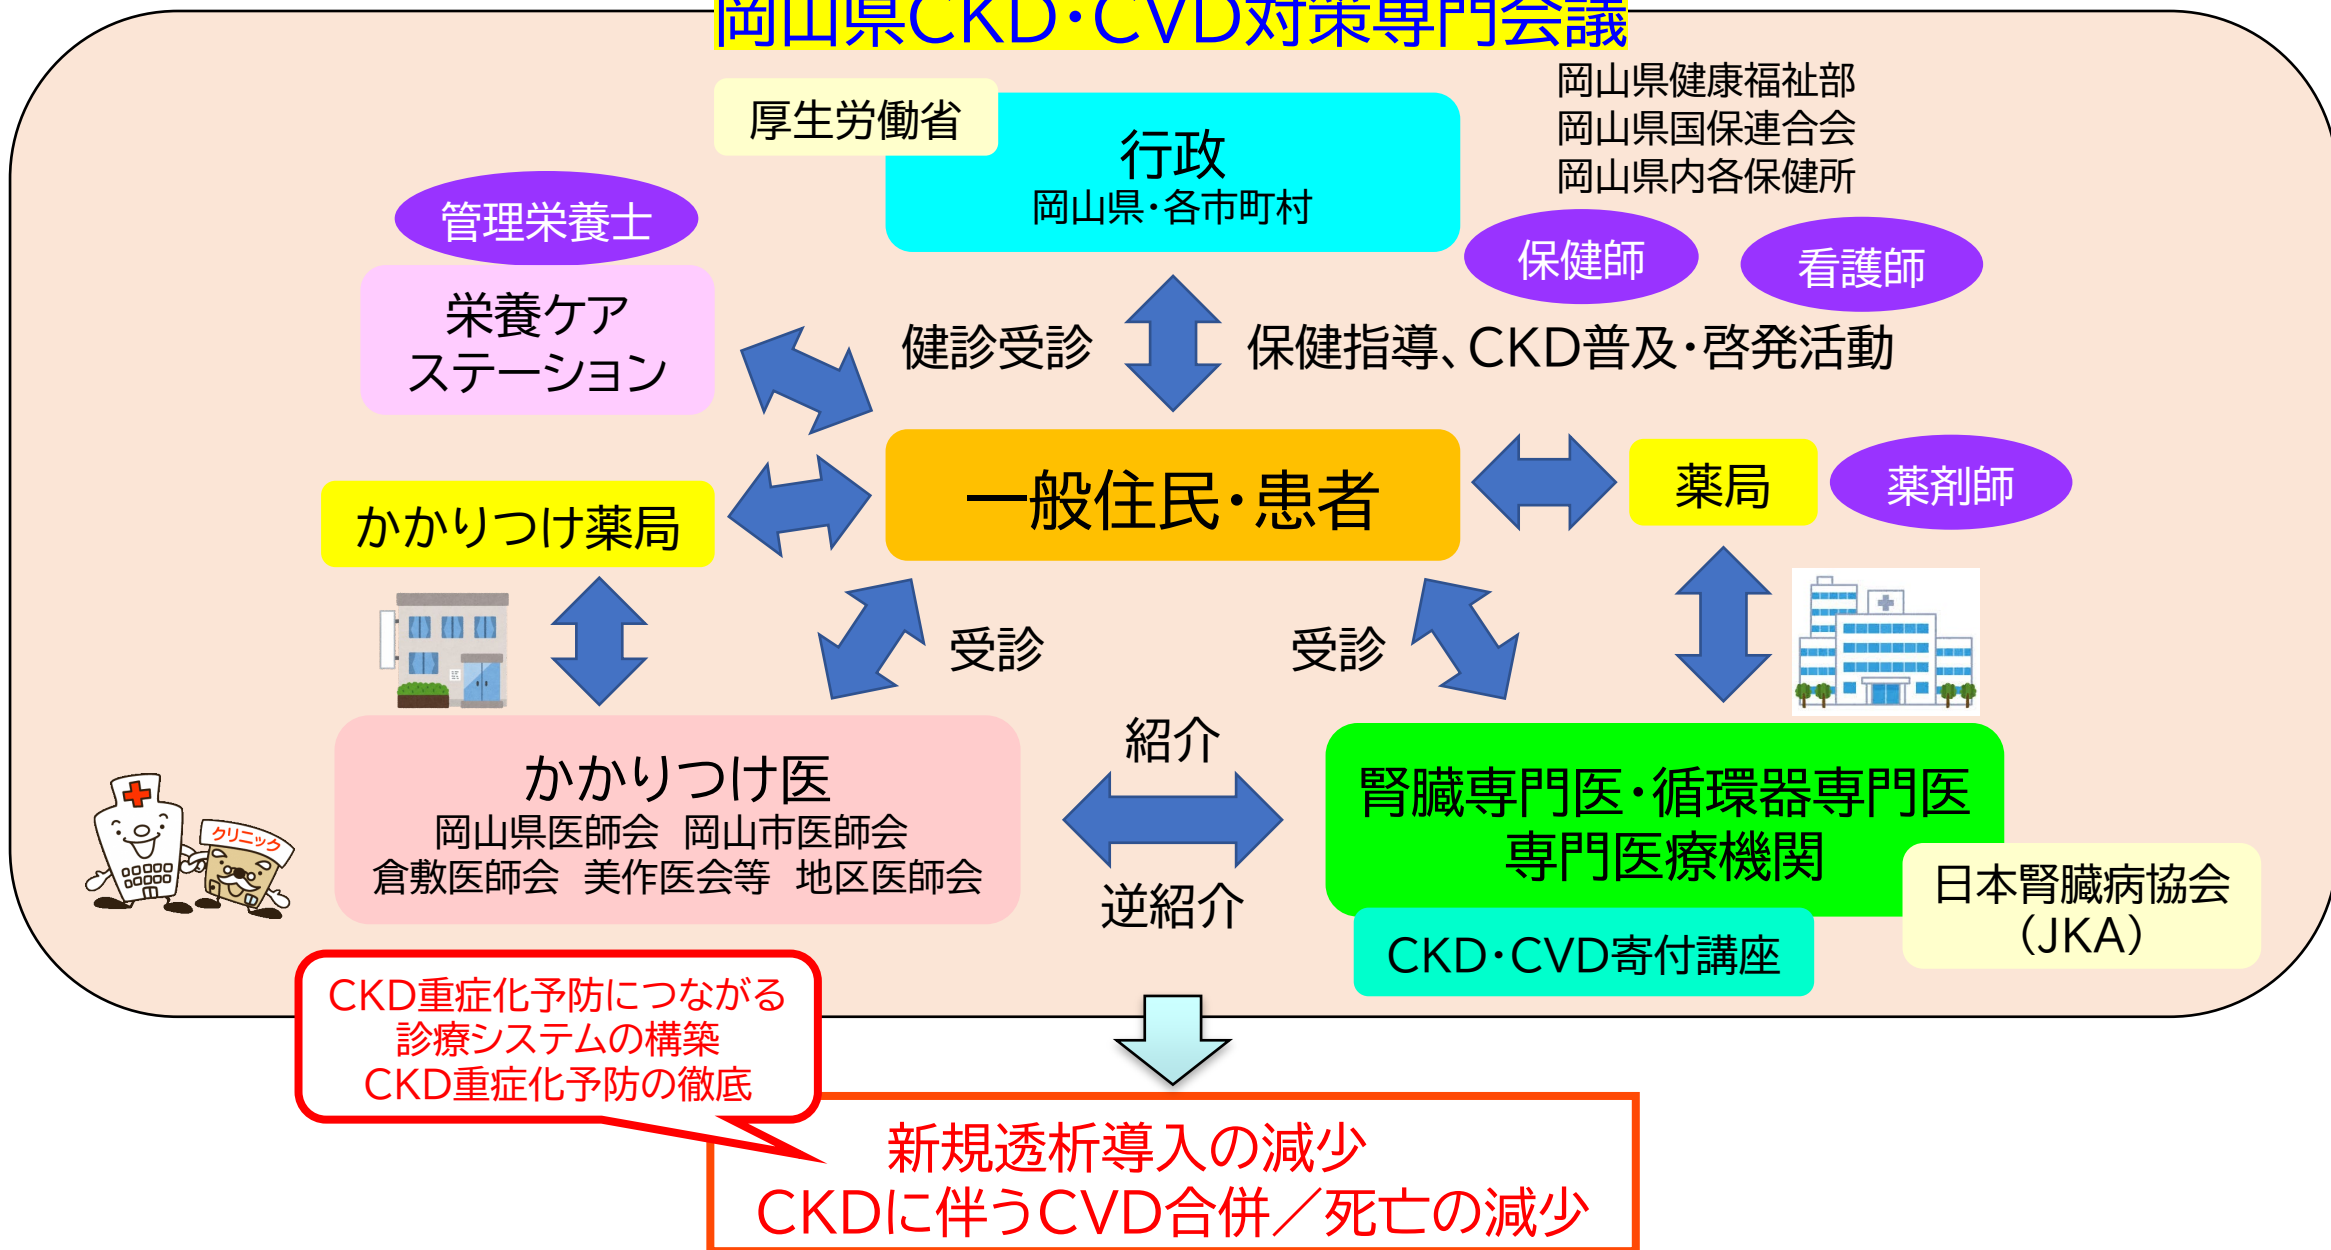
岡山県CKD・CVD対策専門会議

厚生労働省

行政
岡山県・各市町村

岡山県健康福祉部
岡山県国保連合会
岡山県内各保健所

管理栄養士

栄養ケア
ステーション

保健師

看護師

健診受診

保健指導、CKD普及・啓発活動

かかりつけ薬局

一般住民・患者

薬局

薬剤師

受診

受診

かかりつけ医
岡山県医師会　岡山市医師会
倉敷医師会　美作医会等　地区医師会

紹介

逆紹介

腎臓専門医・循環器専門医
専門医療機関

CKD・CVD寄付講座

日本腎臓病協会
（JKA）

クリニック

CKD重症化予防につながる
診療システムの構築
CKD重症化予防の徹底

新規透析導入の減少
CKDに伴うCVD合併／死亡の減少